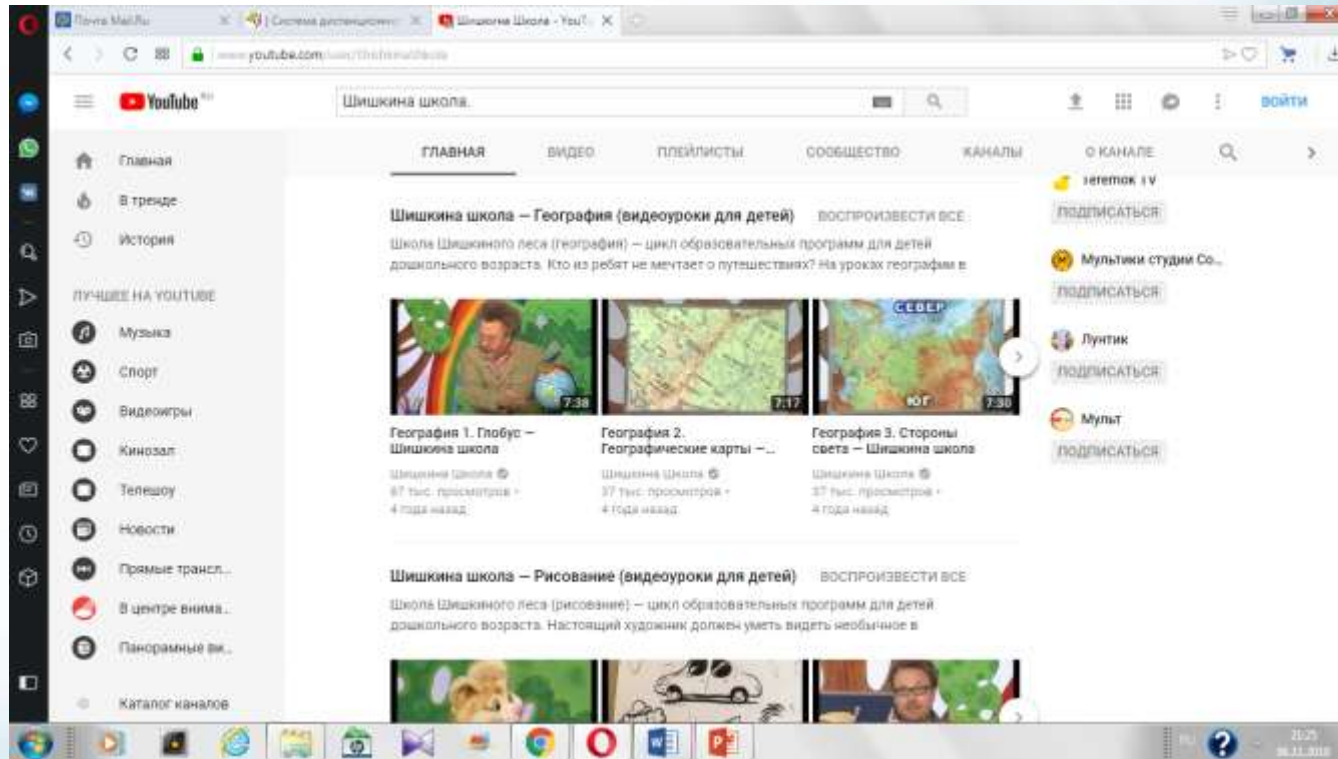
Почта Mail.Ru
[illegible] | Система дистанционн
Шишкина Школа - YouT

www.youtube.com/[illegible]

YouTube RU

Шишкина школа.

ВОЙТИ

Главная
В тренде
История

ЛУЧШЕЕ НА YOUTUBE
Музыка
Спорт
Видеоигры
Кинозал
Телешоу
Новости
Прямые трансл...
В центре внима...
Панорамные ви...

Каталог каналов

ГЛАВНАЯ
ВИДЕО
ПЛЕЙЛИСТЫ
СООБЩЕСТВО
КАНАЛЫ
О КАНАЛЕ

Шишкина школа — География (видеоуроки для детей) ВОСПРОИЗВЕСТИ ВСЕ

Школа Шишкиного леса (география) — цикл образовательных программ для детей дошкольного возраста. Кто из ребят не мечтает о путешествиях? На уроках географии в

7:38
СЕВЕР
7:17
ЮГ
7:38

География 1. Глобус — Шишкина школа
Шишкина Школа
87 тыс. просмотров •
4 года назад

География 2. Географические карты –...
Шишкина Школа
37 тыс. просмотров •
4 года назад

География 3. Стороны света — Шишкина школа
Шишкина Школа
37 тыс. просмотров •
4 года назад

Шишкина школа — Рисование (видеоуроки для детей) ВОСПРОИЗВЕСТИ ВСЕ

Школа Шишкиного леса (рисование) — цикл образовательных программ для детей дошкольного возраста. Настоящий художник должен уметь видеть необычное в

Teremok TV
ПОДПИСАТЬСЯ
Мультики студии Со...
ПОДПИСАТЬСЯ
Лунтик
ПОДПИСАТЬСЯ
Мульт
ПОДПИСАТЬСЯ

RU
21:25
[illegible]